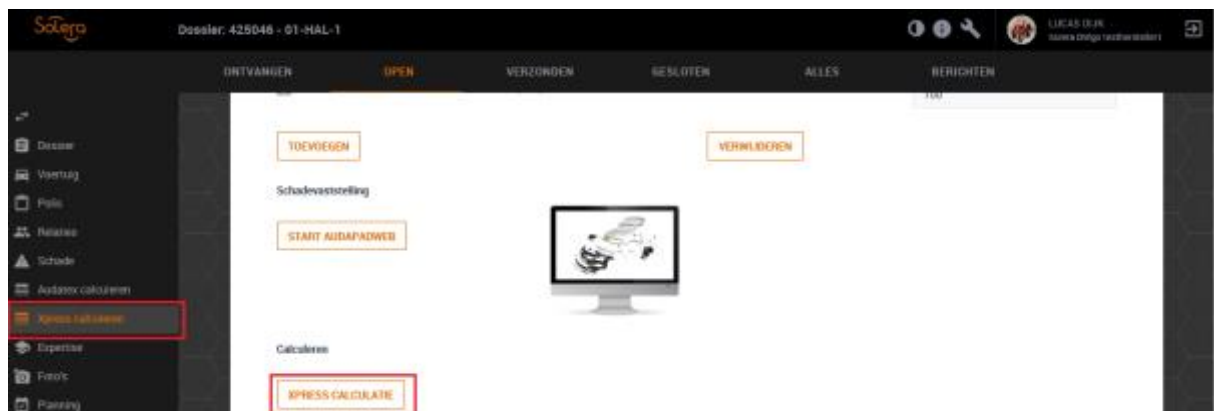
Solera

Dossier: 425046 - 01-HAL-1

LUCAS DIJK
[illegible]

ONTVANGEN
OPEN
VERZONDEN
GESLOTEN
ALLES
BERICHTEN

Dossier
Voertuig
Polis
Relaties
Schade
Audatex calculeren
Xpress calculeren
Expertise
Foto's
Planning

100

TOEVOEGEN

VERWIJDEREN

Schadevaststelling

START AUDAPADWEB

Calculeren

XPRESS CALCULATIE